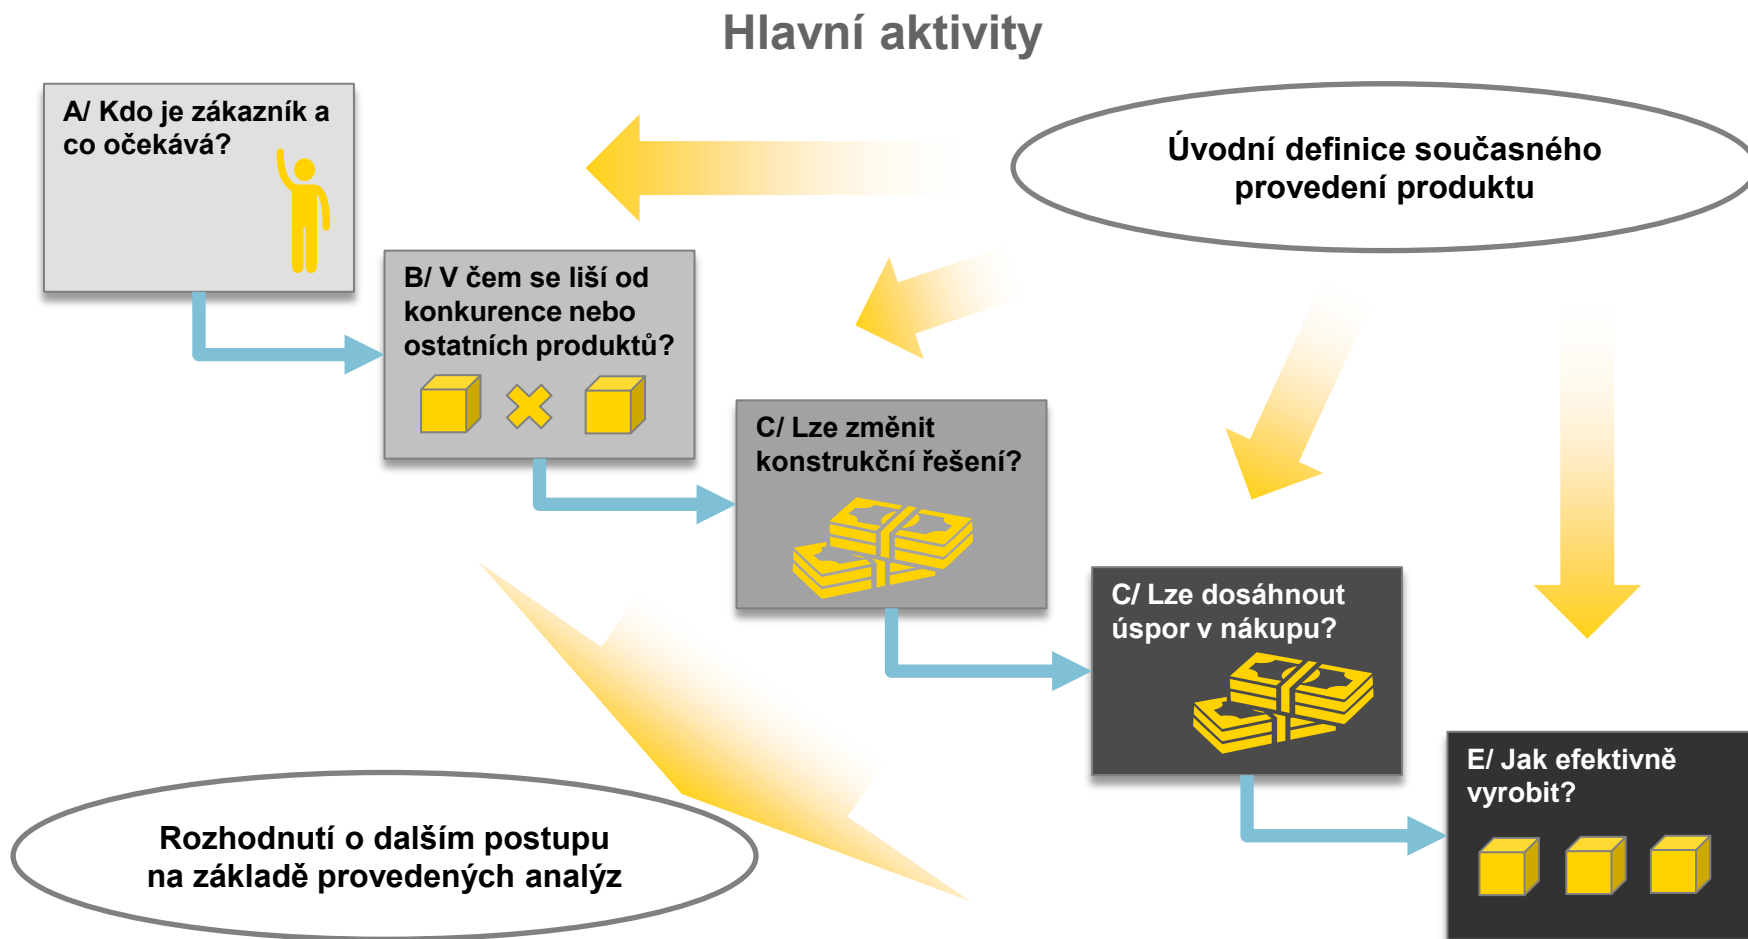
Hlavní aktivity

A/ Kdo je zákazník a co očekává?

Úvodní definice současného provedení produktu

B/ V čem se liší od konkurence nebo ostatních produktů?

C/ Lze změnit konstrukční řešení?

C/ Lze dosáhnout úspor v nákupu?

E/ Jak efektivně vyrobit?

Rozhodnutí o dalším postupu na základě provedených analýz